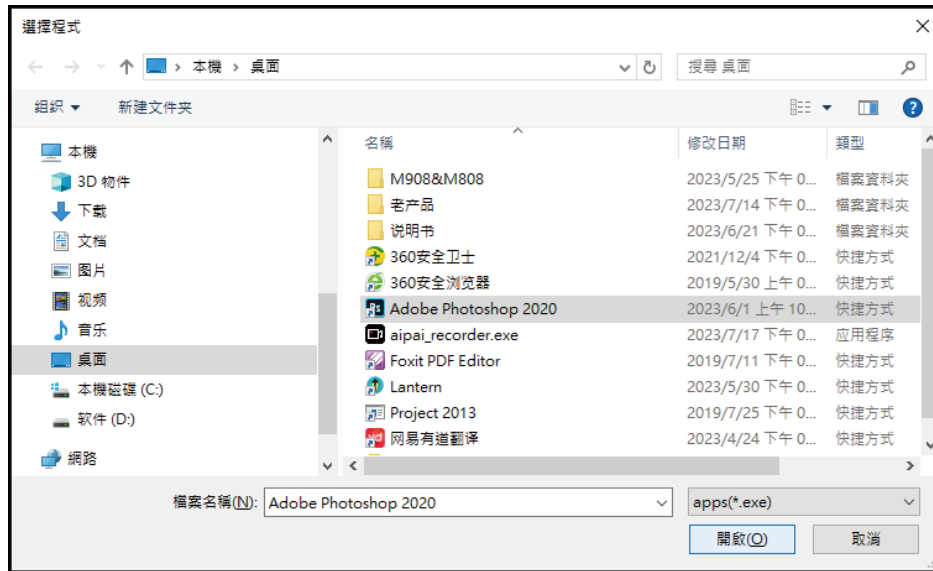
選擇程式

本機 › 桌面

搜尋 桌面

組織 ▾ 新建文件夾

本機
3D 物件
下載
文檔
图片
视频
音乐
桌面
本機磁碟 (C:)
软件 (D:)
網路

| 名稱 | 修改日期 | 類型 |
|---|---|---|
| M908&M808 | 2023/5/25 下午 0... | 檔案資料夾 |
| 老产品 | 2023/7/14 下午 0... | 檔案資料夾 |
| 说明书 | 2023/6/21 下午 0... | 檔案資料夾 |
| 360安全卫士 | 2021/12/4 下午 0... | 快捷方式 |
| 360安全浏览器 | 2019/5/30 上午 0... | 快捷方式 |
| Adobe Photoshop 2020 | 2023/6/1 上午 10... | 快捷方式 |
| aipai_recorder.exe | 2023/7/17 下午 0... | 应用程序 |
| Foxit PDF Editor | 2019/7/11 下午 0... | 快捷方式 |
| Lantern | 2023/5/30 下午 0... | 快捷方式 |
| Project 2013 | 2019/7/25 下午 0... | 快捷方式 |
| 网易有道翻译 | 2023/4/24 下午 0... | 快捷方式 |

檔案名稱(N): Adobe Photoshop 2020

apps(*.exe)

開啟(O) 取消